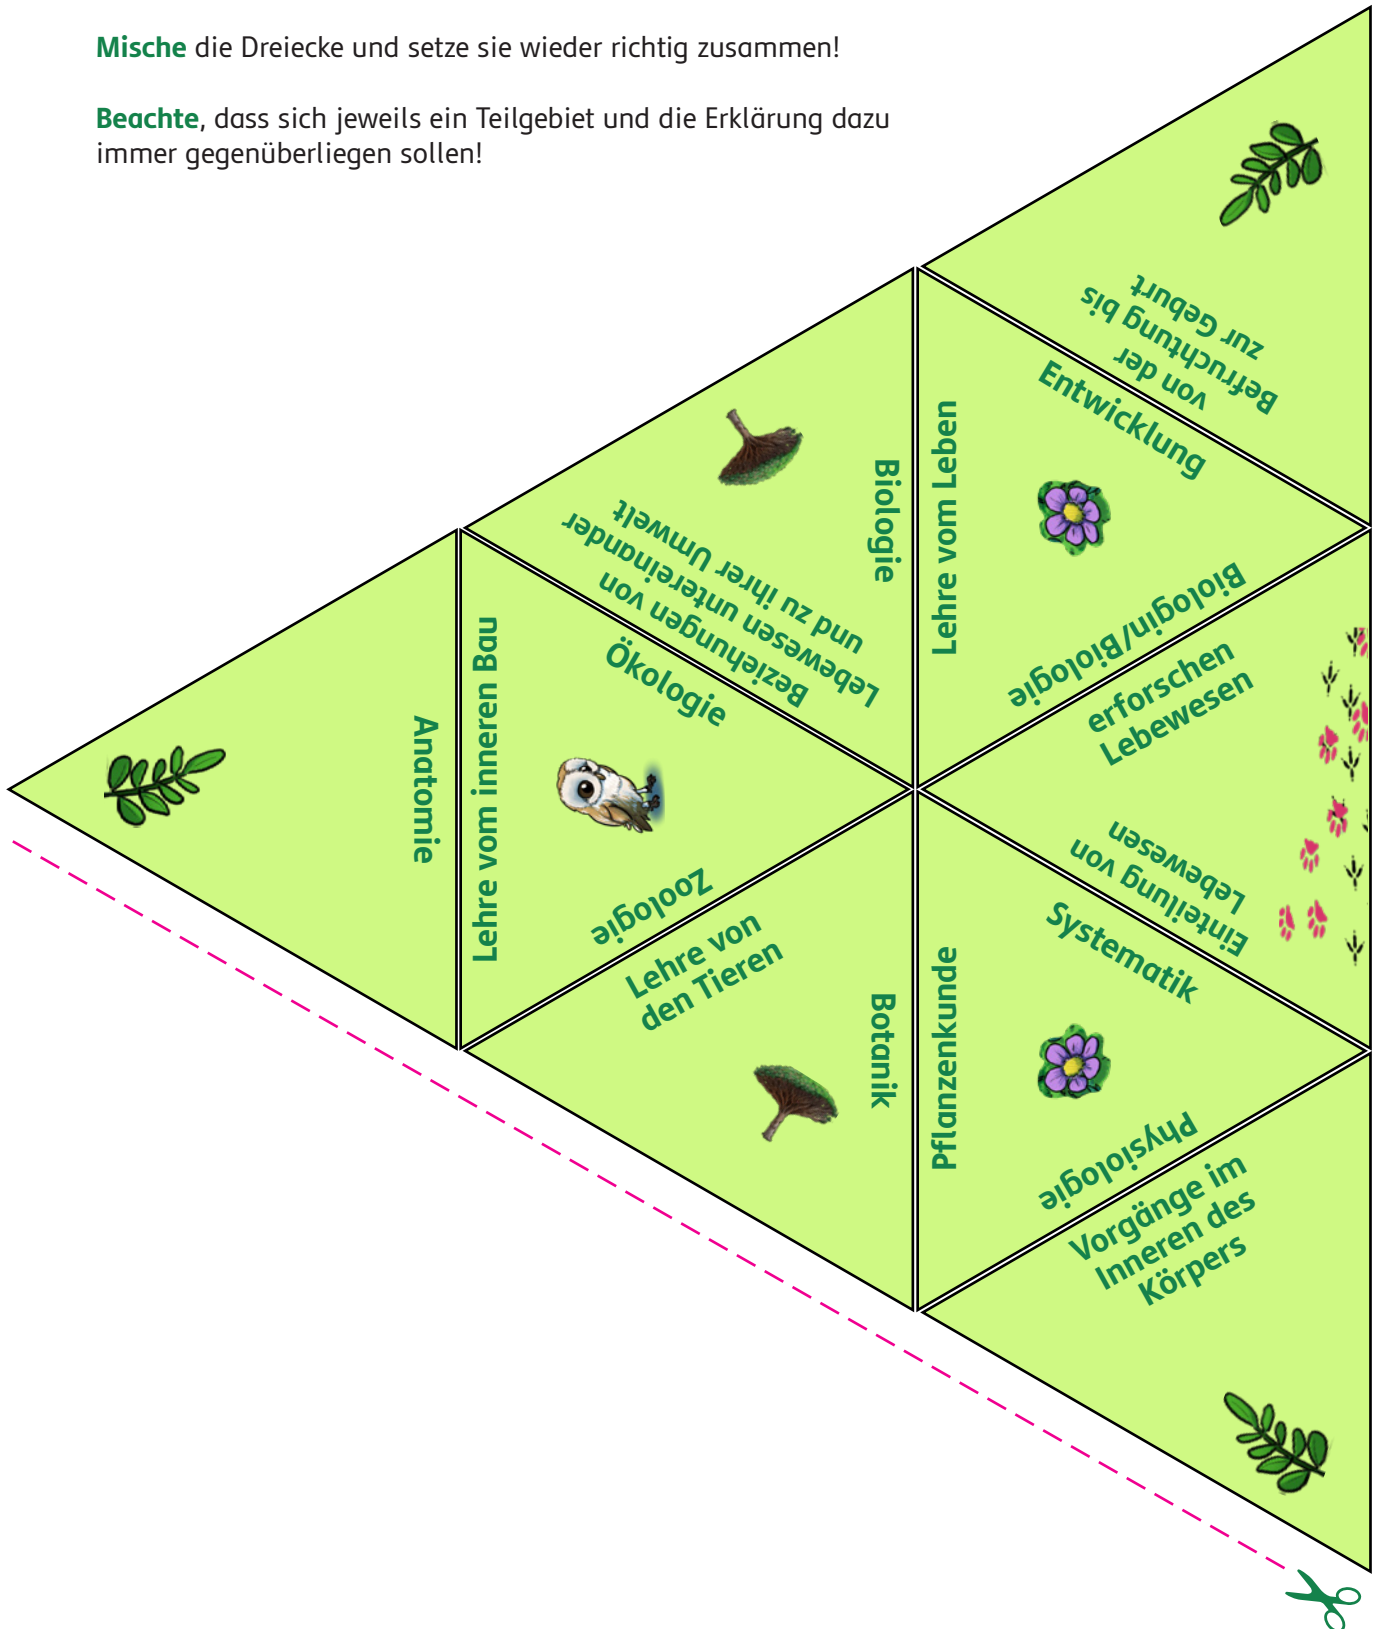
**Mische** die Dreiecke und setze sie wieder richtig zusammen!

**Beachte**, dass sich jeweils ein Teilgebiet und die Erklärung dazu immer gegenüberliegen sollen!

von der Befruchtung bis zur Geburt

Entwicklung

Lehre vom Leben

Biologie

Beziehungen von Lebewesen untereinander und zu ihrer Umwelt

Biologin/Biologe erforschen Lebewesen

Anatomie

Lehre vom inneren Bau

Ökologie

Zoologie

Lehre von den Tieren

Einteilung von Lebewesen

Systematik

Botanik

Pflanzenkunde

Physiologie

Vorgänge im Inneren des Körpers